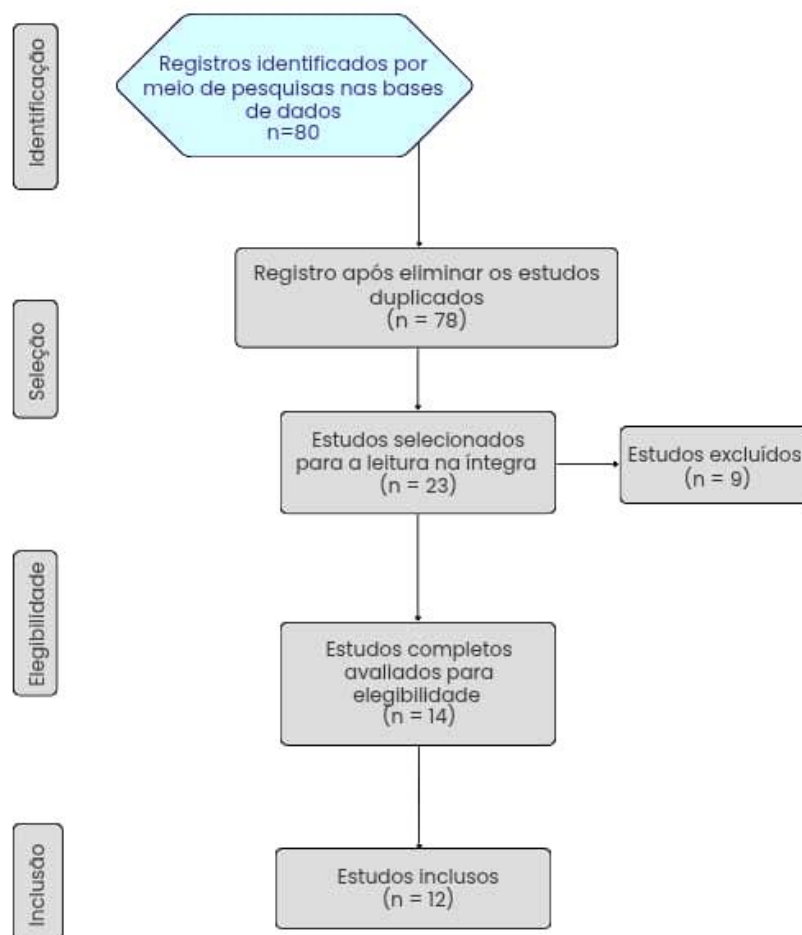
Identificação

Registros identificados por meio de pesquisas nas bases de dados
n=80

Seleção

Registro após eliminar os estudos duplicados
(n = 78)

Estudos selecionados para a leitura na íntegra
(n = 23)

Estudos excluídos
(n = 9)

Elegibilidade

Estudos completos avaliados para elegibilidade
(n = 14)

Inclusão

Estudos inclusos
(n = 12)